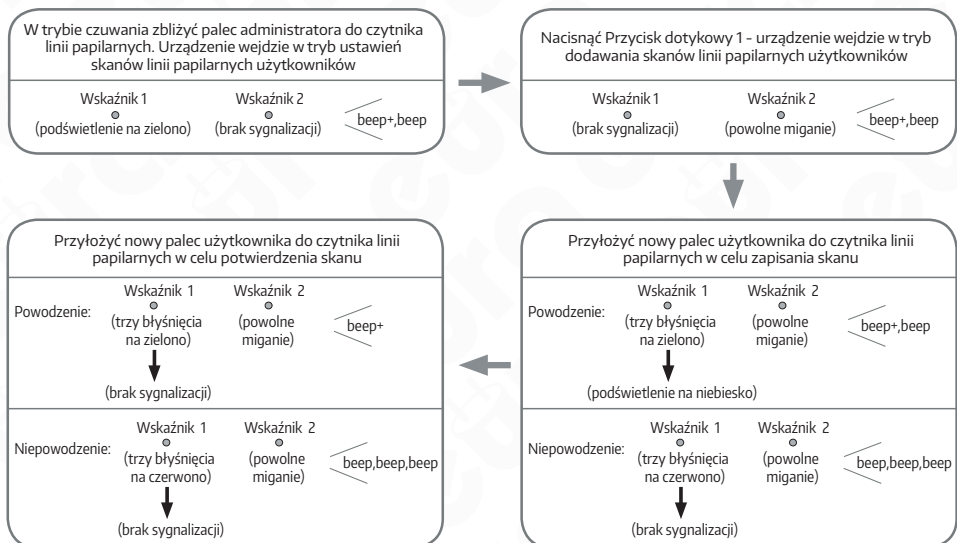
W trybie czuwania zbliżyć palec administratora do czytnika linii papilarnych. Urządzenie wejdzie w tryb ustawień skanów linii papilarnych użytkowników

Wskaźnik 1
(podświetlenie na zielono)

Wskaźnik 2
(brak sygnalizacji)

beep+,beep

Nacisnąć Przycisk dotykowy 1 – urządzenie wejdzie w tryb dodawania skanów linii papilarnych użytkowników

Wskaźnik 1
(brak sygnalizacji)

Wskaźnik 2
(powolne miganie)

beep+,beep

Przyłożyć nowy palec użytkownika do czytnika linii papilarnych w celu zapisania skanu

Powodzenie:

Wskaźnik 1
(trzy błyśnięcia na zielono)

(podświetlenie na niebiesko)

Wskaźnik 2
(powolne miganie)

beep+,beep

Niepowodzenie:

Wskaźnik 1
(trzy błyśnięcia na czerwono)

(brak sygnalizacji)

Wskaźnik 2
(powolne miganie)

beep,beep,beep

Przyłożyć nowy palec użytkownika do czytnika linii papilarnych w celu potwierdzenia skanu

Powodzenie:

Wskaźnik 1
(trzy błyśnięcia na zielono)

(brak sygnalizacji)

Wskaźnik 2
(powolne miganie)

beep+

Niepowodzenie:

Wskaźnik 1
(trzy błyśnięcia na czerwono)

(brak sygnalizacji)

Wskaźnik 2
(powolne miganie)

beep,beep,beep